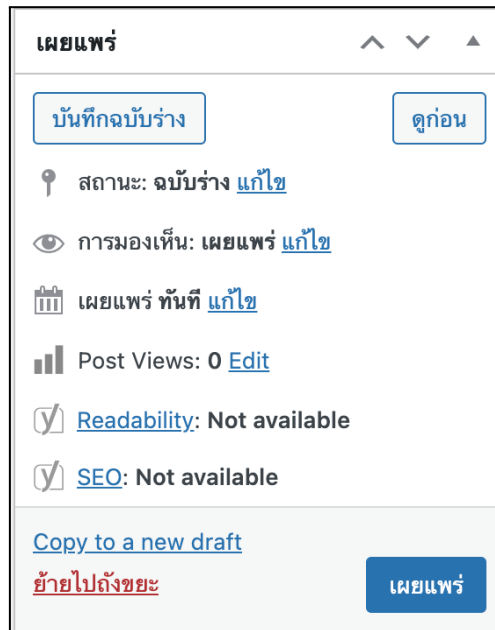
เผยแพร่

บันทึกฉบับร่าง

ดูก่อน

สถานะ: ฉบับร่าง แก้ไข

การมองเห็น: เผยแพร่ แก้ไข

เผยแพร่ ทันที แก้ไข

Post Views: 0 Edit

Readability: Not available

SEO: Not available

Copy to a new draft

ย้ายไปถังขยะ

เผยแพร่